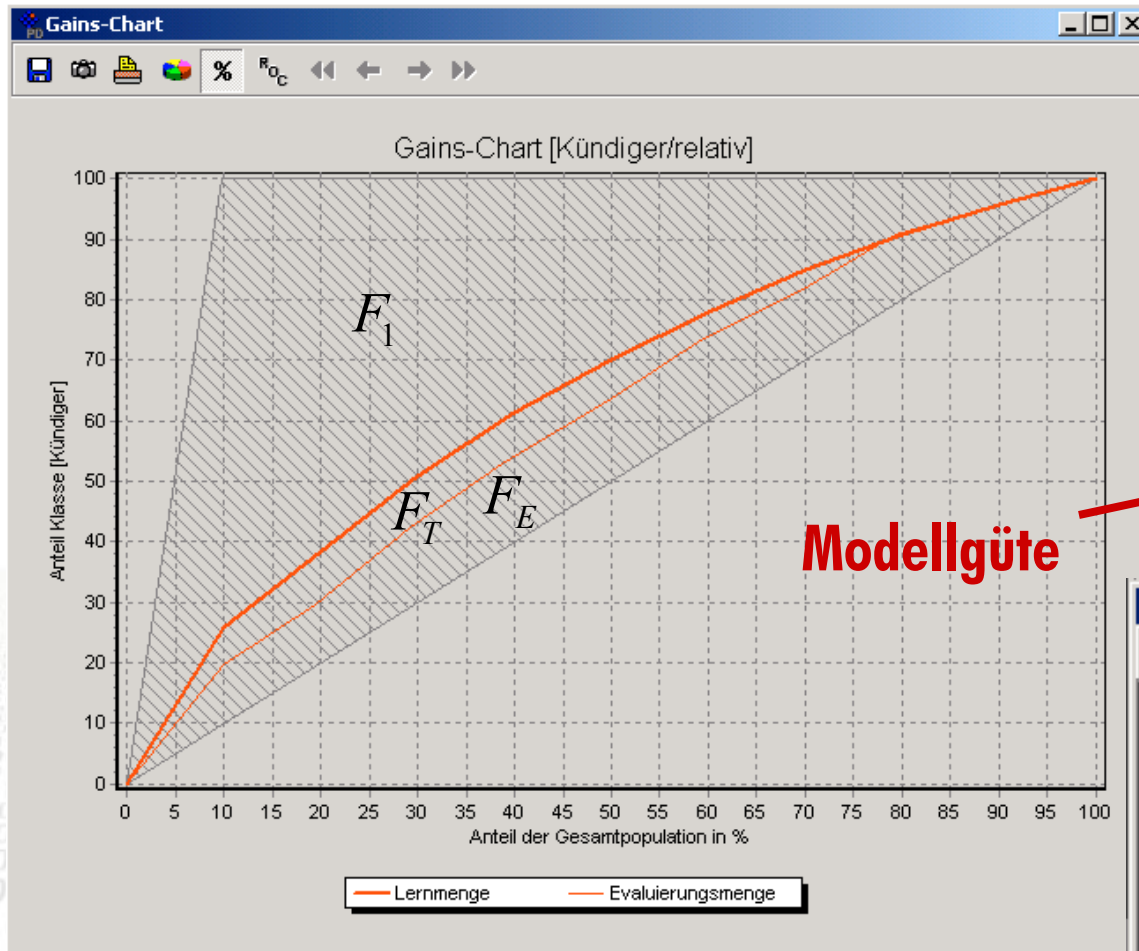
Gains-Chart

%

Gains-Chart [Kündiger/relativ]

$F_1$

$F_T$

$F_E$

Modellgüte

Anteil Klasse [Kündiger]

100
90
80
70
60
50
40
30
20
10
0

0 5 10 15 20 25 30 35 40 45 50 55 60 65 70 75 80 85 90 95 100

Anteil der Gesamtpopulation in %

Lernmenge

Evaluierungsmenge